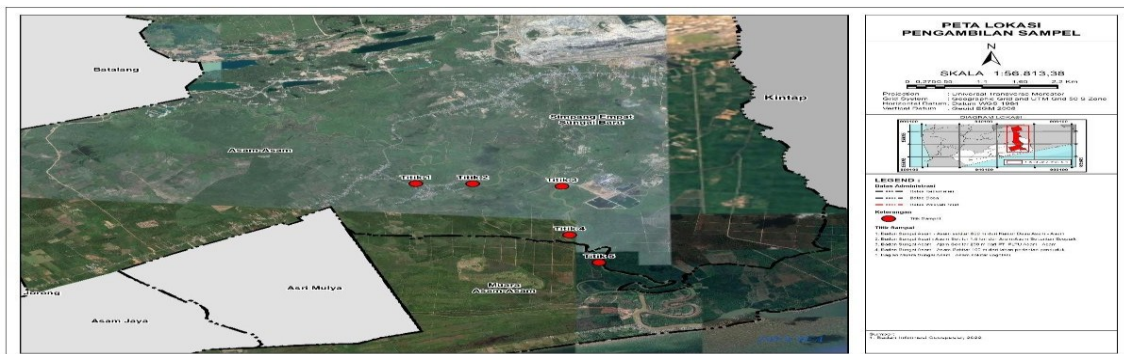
Batalang
Kintap
Simpang Empat Sungai Baru
Asam-Asam
Titik 1
Titik 2
Titik 3
Titik 4
Titik 5
Asri Mulya
Muara Asam-Asam
Jorong
Asam Jaya

PETA LOKASI PENGAMBILAN SAMPEL
N
SKALA 1:56.813,38
0 0,2750,55 1,1 1,65 2,2 Km
Projection : Universal Transverse Mercator
Grid System : Geographic Grid and UTM Grid 50 S Zone
Horizontal Datum : Datum WGS 1984
Vertical Datum : Geoid EGM 2008
DIAGRAM LOKASI
LEGENDA :
Batas Administrasi
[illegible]
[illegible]
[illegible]
Keterangan
Titik Sampel
Titik Sampel
1. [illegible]
2. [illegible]
3. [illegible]
4. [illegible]
5. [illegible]
Sumber :
1. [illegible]